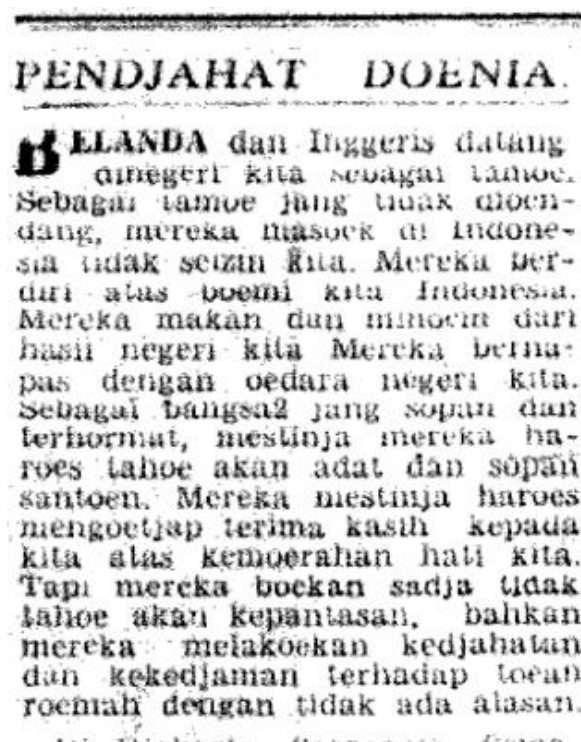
PENDJAHAT DOENIA.

BELANDA dan Inggeris datang dinegeri kita sebagai tamoe. Sebagai tamoe jang tidak dioendang, mereka masoek di Indonesia tidak seizin kita. Mereka berdiri atas boemi kita Indonesia. Mereka makan dan minoem dari hasil negeri kita Mereka bernapas dengan oedara negeri kita. Sebagai bangsa2 jang sopan dan terhormat, mestinja mereka haroes tahoe akan adat dan sopan santoen. Mereka mestinja haroes mengoetjap terima kasih kepada kita atas kemoerahan hati kita. Tapi mereka boekan sadja tidak tahoe akan kepantasan, bahkan mereka melakoekan kedjahatan dan kekedjaman terhadap toean roemah dengan tidak ada alasan.

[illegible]